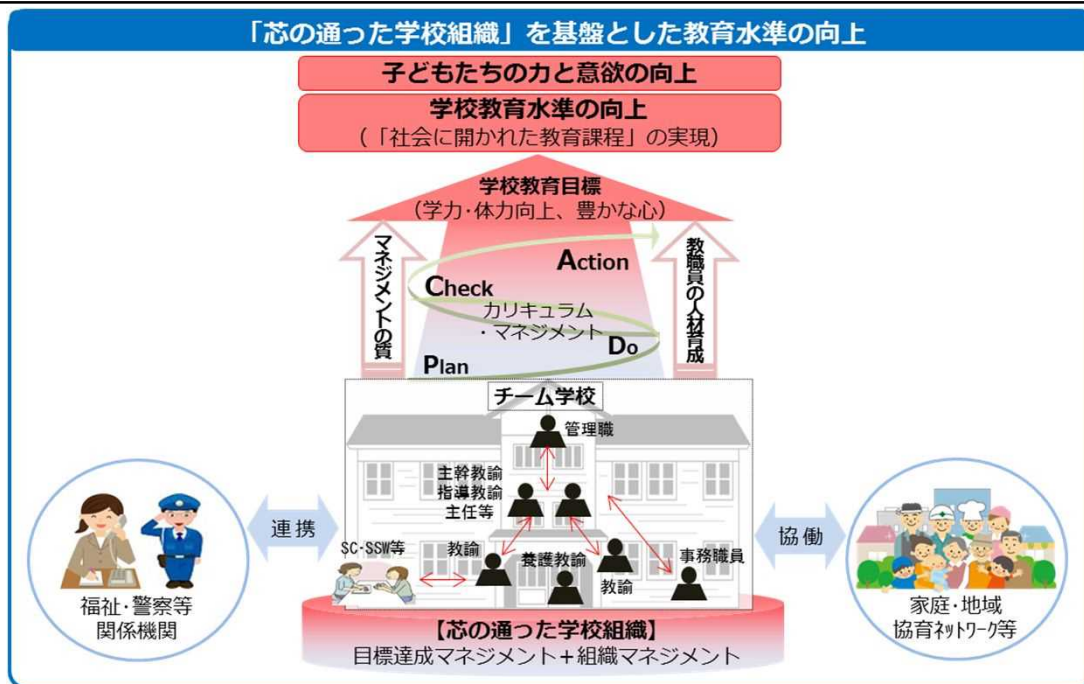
「芯の通った学校組織」を基盤とした教育水準の向上

子どもたちの力と意欲の向上

学校教育水準の向上
（「社会に開かれた教育課程」の実現）

学校教育目標
（学力・体力向上、豊かな心）

マネジメントの質

教職員の人材育成

Action

Check

カリキュラム
・マネジメント

Do

Plan

チーム学校

管理職

主幹教諭
指導教諭
主任等

教諭

養護教諭

教諭

事務職員

SC・SSW等

連携

協働

福祉・警察等
関係機関

家庭・地域
協育ネットワーク等

【芯の通った学校組織】
目標達成マネジメント＋組織マネジメント